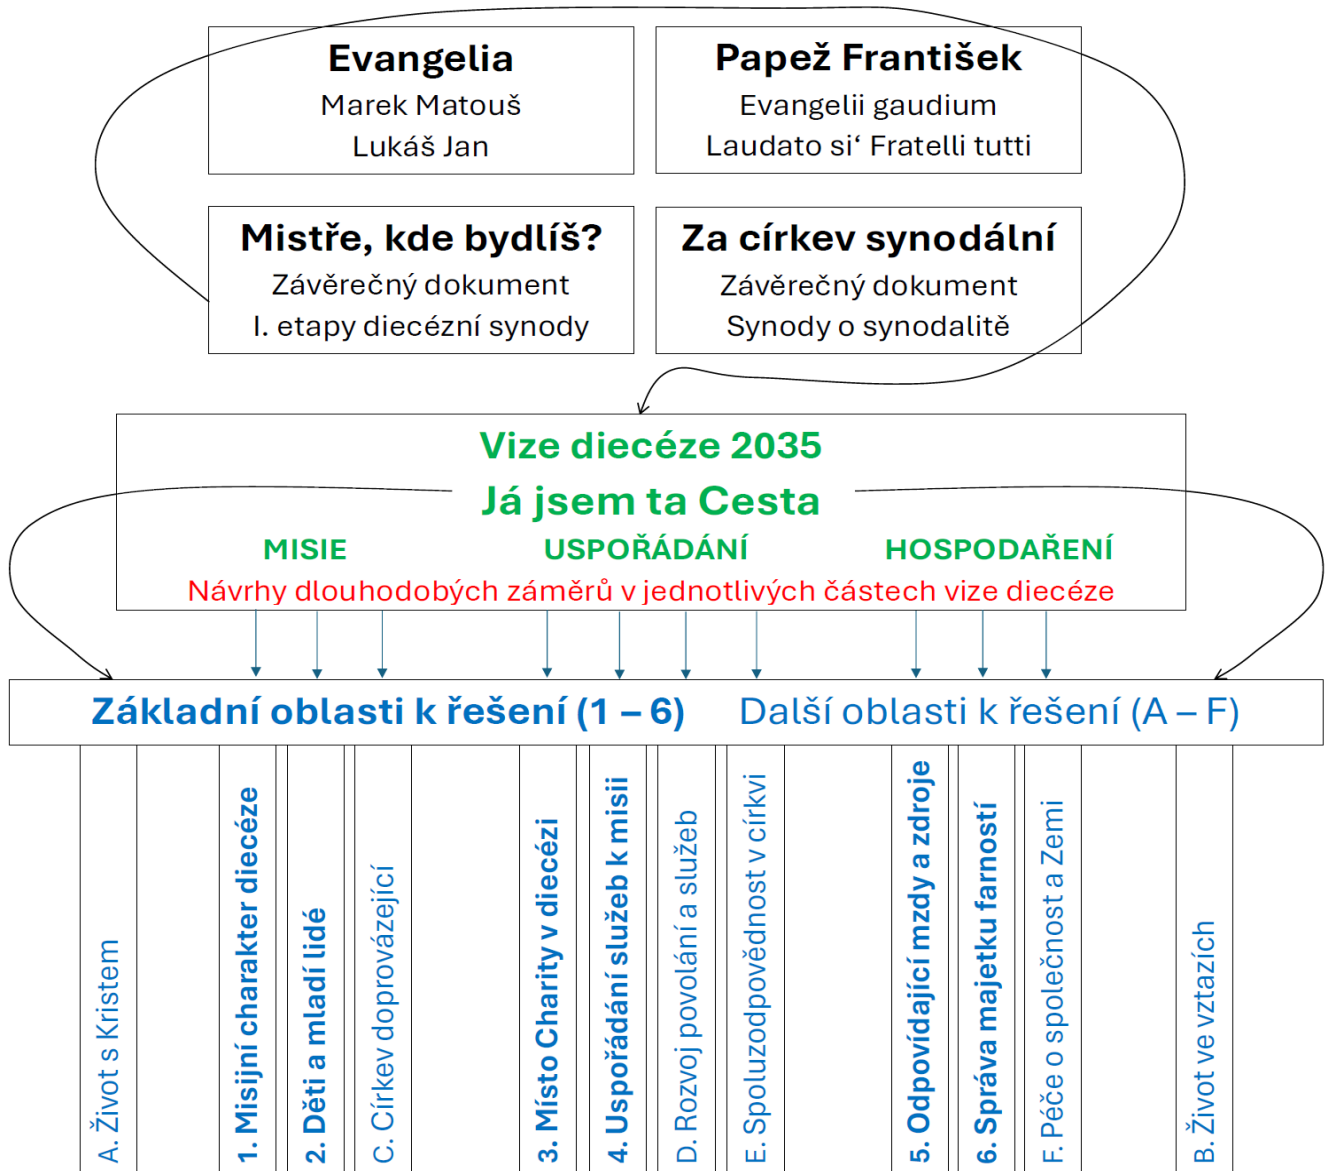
Evangelia
Marek Matouš
Lukáš Jan

Papež František
Evangelii gaudium
Laudato si‘ Fratelli tutti

Mistře, kde bydlíš?
Závěrečný dokument
I. etapy diecézní synody

Za církev synodální
Závěrečný dokument
Synody o synodalitě

Vize diecéze 2035
Já jsem ta Cesta
MISIE
USPOŘÁDÁNÍ
HOSPODAŘENÍ
Návrhy dlouhodobých záměrů v jednotlivých částech vize diecéze

Základní oblasti k řešení (1 – 6) Další oblasti k řešení (A – F)

A. Život s Kristem
1. Misijní charakter diecéze
2. Děti a mladí lidé
C. Církev doprovázející
3. Místo Charity v diecézi
4. Uspořádání služeb k misii
D. Rozvoj povolání a služeb
E. Spoluzodpovědnost v církvi
5. Odpovídající mzdy a zdroje
6. Správa majetku farností
F. Péče o společnost a Zemi
B. Život ve vztazích